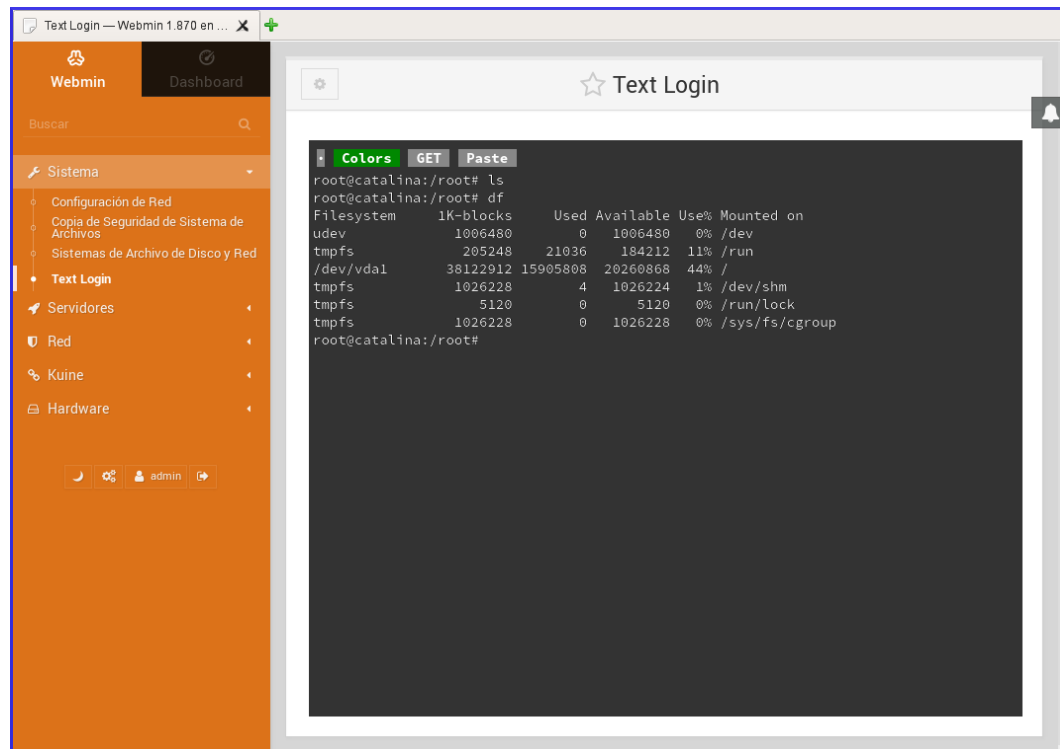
Text Login — Webmin 1.870 en ...

Webmin

Dashboard

Buscar

Sistema

Configuración de Red

Copia de Seguridad de Sistema de Archivos

Sistemas de Archivo de Disco y Red

Text Login

Servidores

Red

Kuine

Hardware

admin

Text Login

Colors GET Paste

root@catalina:/root# ls
root@catalina:/root# df

| Filesystem | 1K-blocks | Used | Available | Use% | Mounted on |
|---|---|---|---|---|---|
| udev | 1006480 | 0 | 1006480 | 0% | /dev |
| tmpfs | 205248 | 21036 | 184212 | 11% | /run |
| /dev/vda1 | 38122912 | 15905808 | 20260868 | 44% | / |
| tmpfs | 1026228 | 4 | 1026224 | 1% | /dev/shm |
| tmpfs | 5120 | 0 | 5120 | 0% | /run/lock |
| tmpfs | 1026228 | 0 | 1026228 | 0% | /sys/fs/cgroup |

root@catalina:/root#